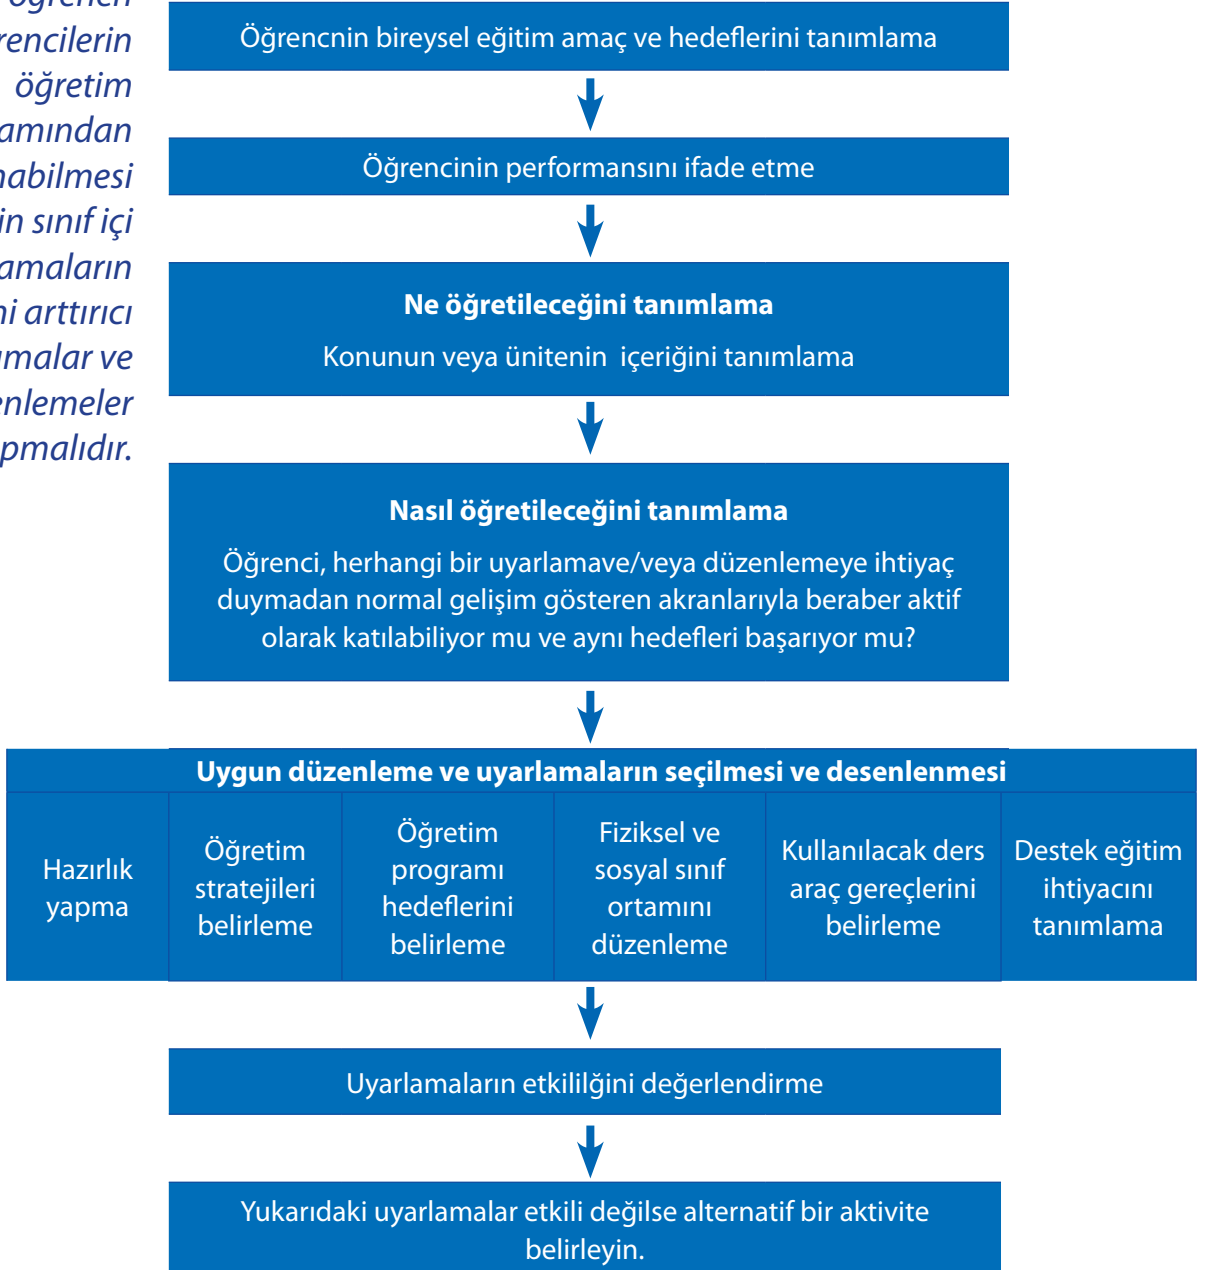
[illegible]
rencilerin
öğretim
amından
nabilmesi
in sınıf içi
amaların
ni arttırıcı
malar ve
nlemeler
pmalıdır.

Öğrencnin bireysel eğitim amaç ve hedeflerini tanımlama

Öğrencinin performansını ifade etme

Ne öğretileceğini tanımlama
Konunun veya ünitenin içeriğini tanımlama

Nasıl öğretileceğini tanımlama
Öğrenci, herhangi bir uyarlamave/veya düzenlemeye ihtiyaç duymadan normal gelişim gösteren akranlarıyla beraber aktif olarak katılabiliyor mu ve aynı hedefleri başarıyor mu?

Uygun düzenleme ve uyarlamaların seçilmesi ve desenlenmesi

| Hazırlık yapma | Öğretim stratejileri belirleme | Öğretim programı hedeflerini belirleme | Fiziksel ve sosyal sınıf ortamını düzenleme | Kullanılacak ders araç gereçlerini belirleme | Destek eğitim ihtiyacını tanımlama |
|---|---|---|---|---|---|

Uyarlamaların etkililğini değerlendirme

Yukarıdaki uyarlamalar etkili değilse alternatif bir aktivite belirleyin.